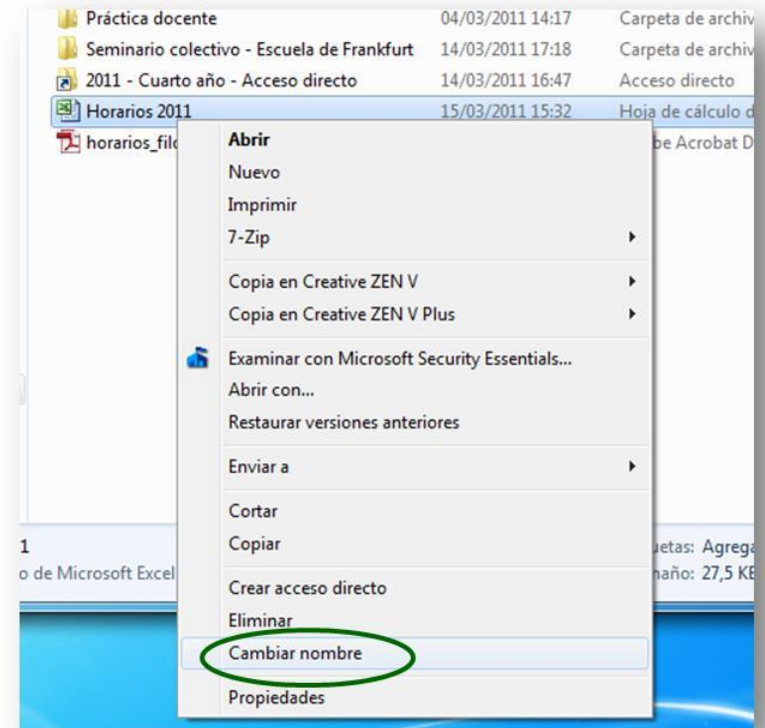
Práctica docente 04/03/2011 14:17 Carpeta de archiv
Seminario colectivo - Escuela de Frankfurt 14/03/2011 17:18 Carpeta de archiv
2011 - Cuarto año - Acceso directo 14/03/2011 16:47 Acceso directo
Horarios 2011 15/03/2011 15:32 Hoja de cálculo d
horarios_filo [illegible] be Acrobat D

Abrir
Nuevo
Imprimir
7-Zip

Copia en Creative ZEN V
Copia en Creative ZEN V Plus

Examinar con Microsoft Security Essentials...
Abrir con...
Restaurar versiones anteriores

Enviar a

Cortar
Copiar

Crear acceso directo
Eliminar
Cambiar nombre

Propiedades

1
o de Microsoft Excel
uetas: Agrega
naño: 27,5 KB